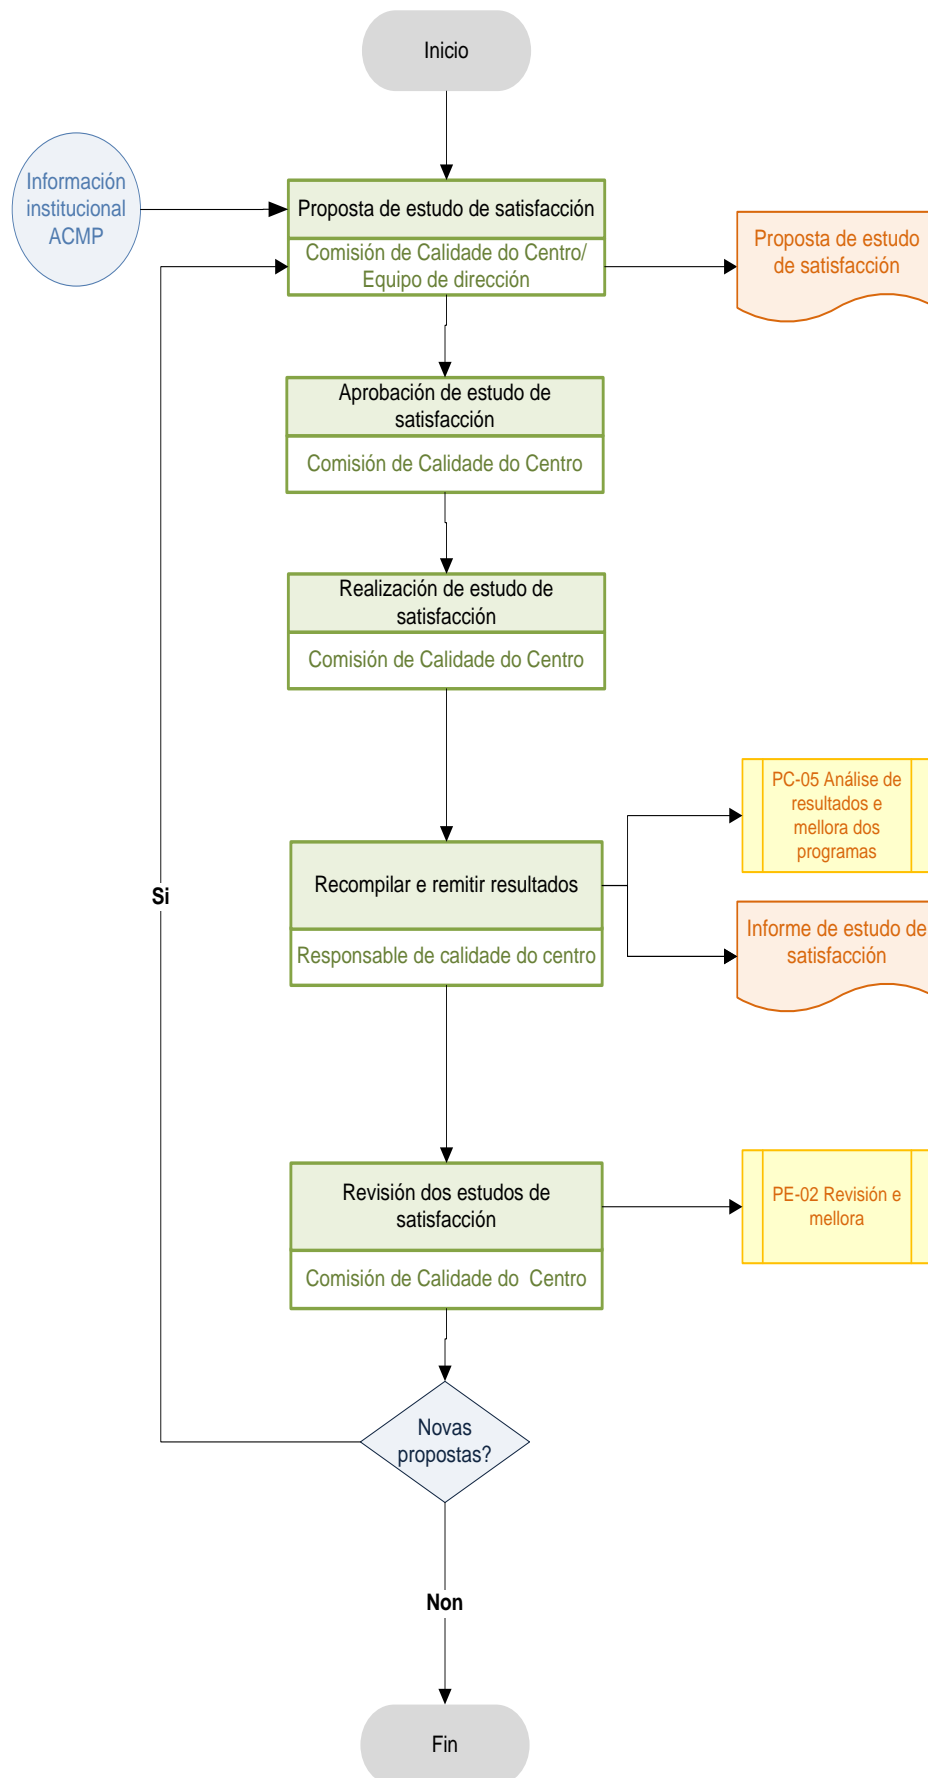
Inicio

Información institucional ACMP

Proposta de estudo de satisfacción

Comisión de Calidade do Centro/ Equipo de dirección

Proposta de estudo de satisfacción

Aprobación de estudo de satisfacción

Comisión de Calidade do Centro

Realización de estudo de satisfacción

Comisión de Calidade do Centro

PC-05 Análise de resultados e mellora dos programas

Recompilar e remitir resultados

Responsable de calidade do centro

Informe de estudo de satisfacción

Si

Revisión dos estudos de satisfacción

Comisión de Calidade do Centro

PE-02 Revisión e mellora

Novas propostas?

Non

Fin